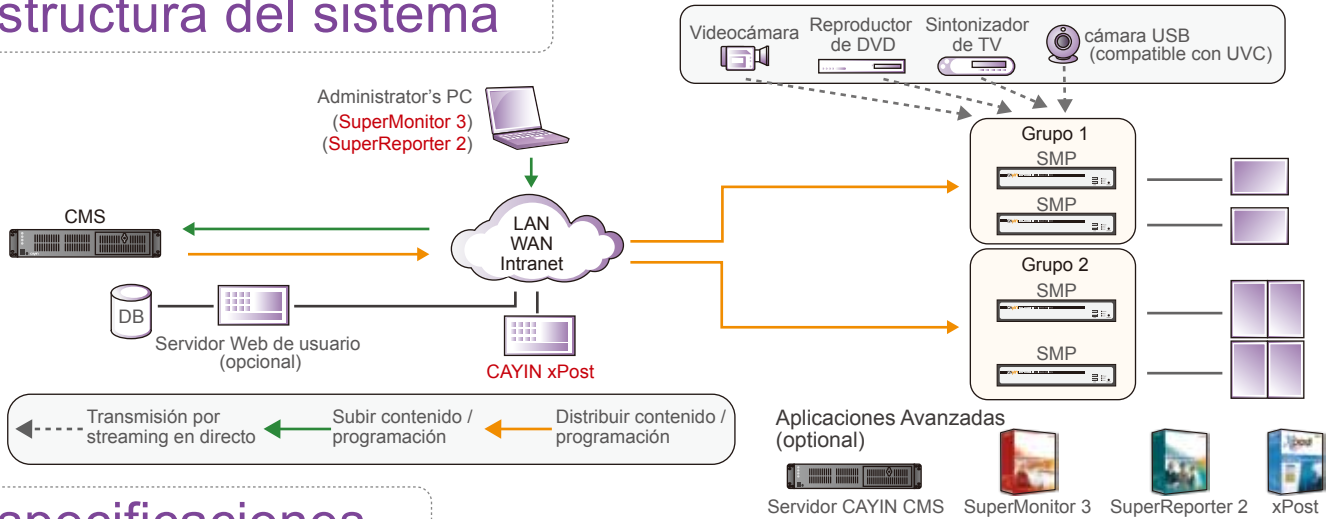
structura del sistema

Videocámara
Reproductor de DVD
Sintonizador de TV
cámara USB (compatible con UVC)

Administrator's PC (SuperMonitor 3) (SuperReporter 2)

CMS

LAN WAN Intranet

Grupo 1
SMP
SMP

Grupo 2
SMP
SMP

DB
Servidor Web de usuario (opcional)

CAYIN xPost

Transmisión por streaming en directo
Subir contenido / programación
Distribuir contenido / programación

Aplicaciones Avanzadas (optional)
Servidor CAYIN CMS
SuperMonitor 3
SuperReporter 2
xPost

specificaciones